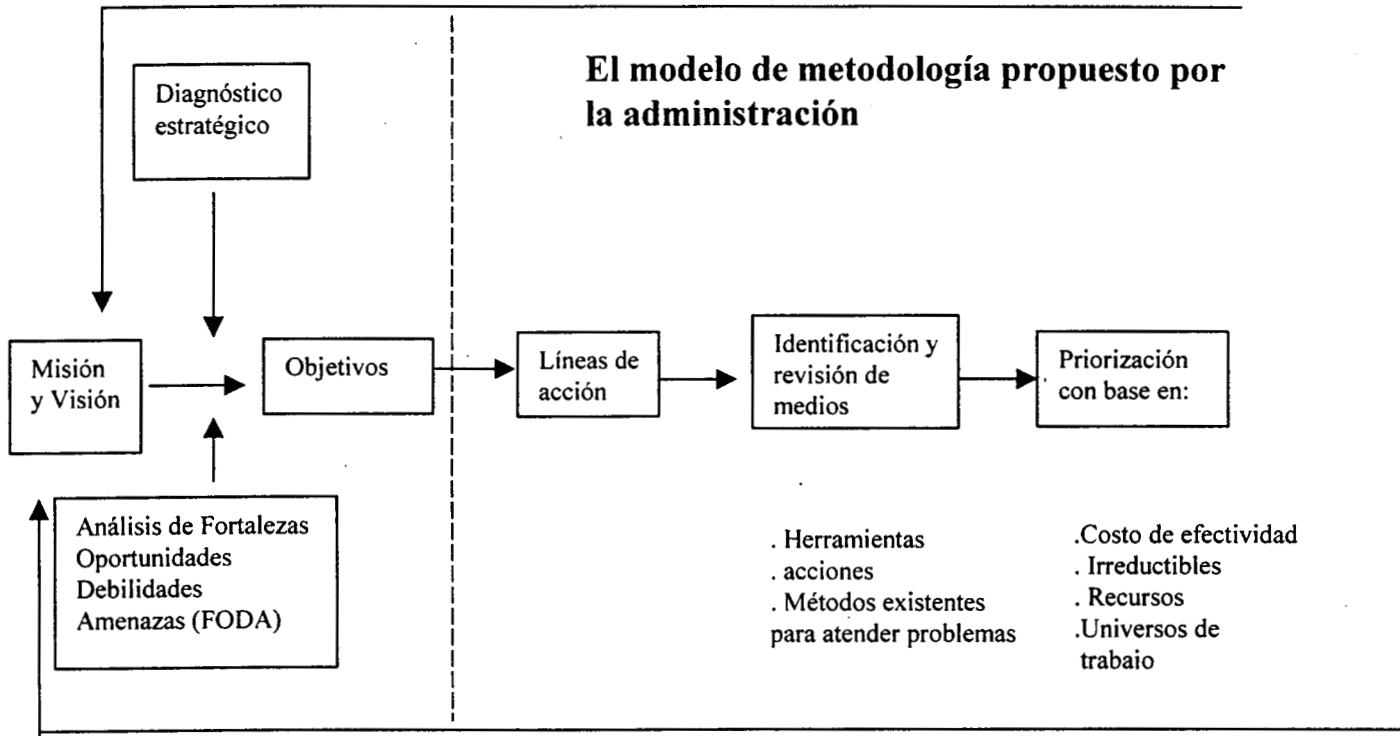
El modelo de metodología propuesto por la administración

Diagnóstico estratégico

Misión y Visión

Objetivos

Análisis de Fortalezas Oportunidades Debilidades Amenazas (FODA)

Líneas de acción

Identificación y revisión de medios

Priorización con base en:

. Herramientas
. acciones
. Métodos existentes para atender problemas

.Costo de efectividad
. Irreductibles
. Recursos
.Universos de trabaio